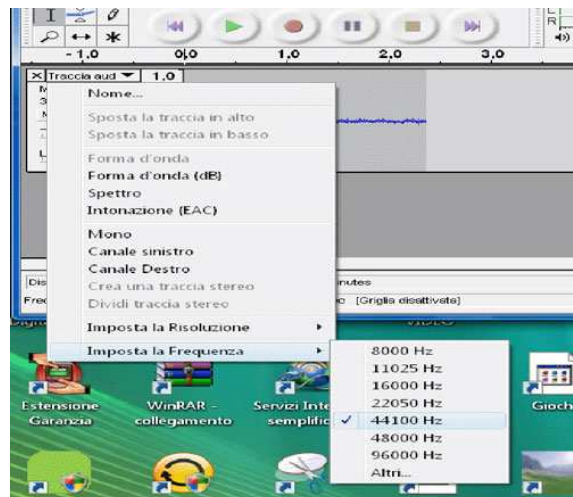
-1,0 0,0 1,0 2,0 3,0

Traccia aud 1,0

Nome...

Sposta la traccia in alto
Sposta la traccia in basso

Forma d'onda
Forma d'onda (dB)
Spettro
Intonazione (EAC)

Mono
Canale sinistro
Canale Destro
Crea una traccia stereo
Dividi traccia stereo

Imposta la Risoluzione
Imposta la Frequenza

8000 Hz
11025 Hz
16000 Hz
22050 Hz
44100 Hz
48000 Hz
96000 Hz
Altri...

nutes
[Griglia disattivata]

Estensione Garanzia
WinRAR - collegamento
Servizi Inte semplific
Gioch